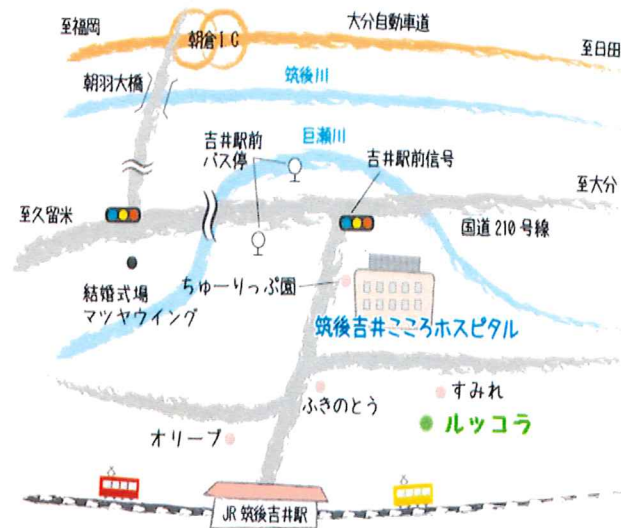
至福岡

朝倉IC

大分自動車道

至日田

朝羽大橋

筑後川

吉井駅前
バス停

巨瀬川

吉井駅前信号

至大分

至久留米

国道210号線

結婚式場
マツヤウイング

ちゅーりっぷ園

筑後吉井こころホスピタル

すみれ

ふきのとう

ルッコラ

オリーブ

JR 筑後吉井駅